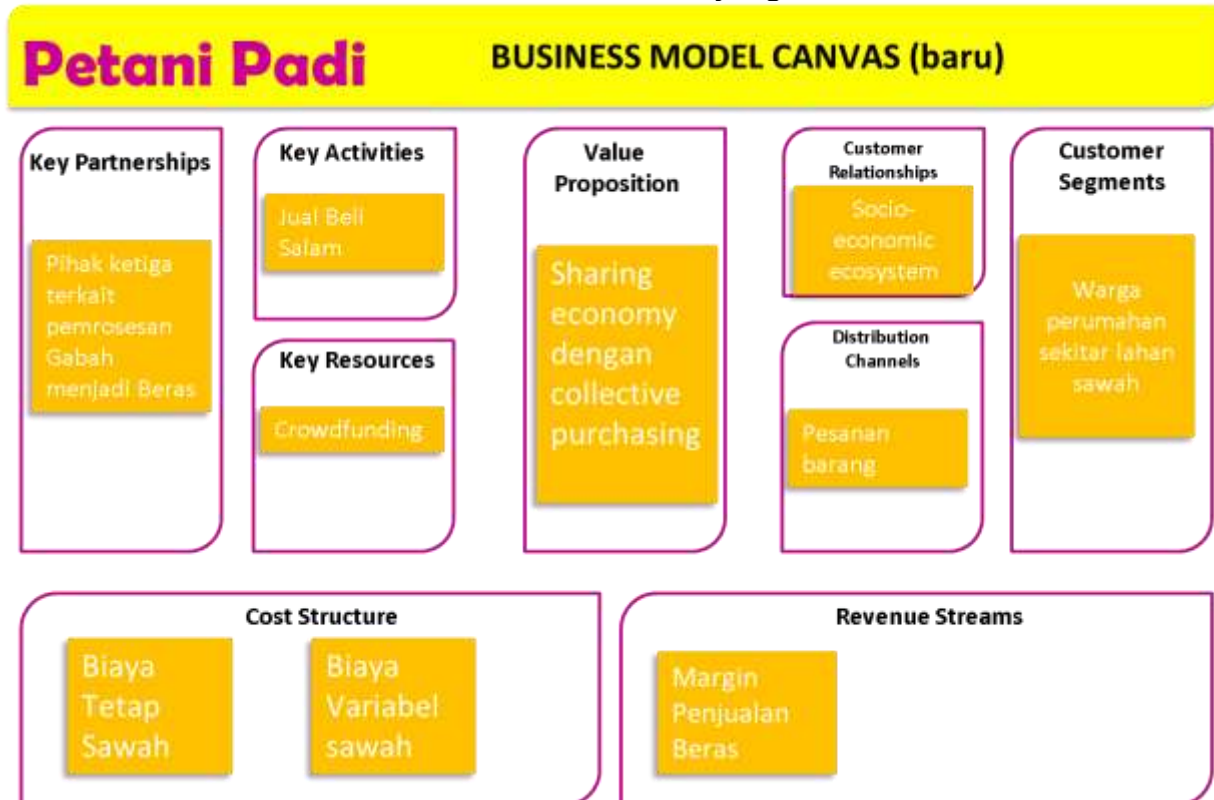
Petani Padi

BUSINESS MODEL CANVAS (baru)

Key Partnerships

Pihak ketiga terkait pemrosesan Gabah menjadi Beras

Key Activities

Jual Beli Salam

Key Resources

Crowdfunding

Value Proposition

Sharing economy dengan collective purchasing

Customer Relationships

Socio-economic ecosystem

Distribution Channels

Pesanan barang

Customer Segments

Warga perumahan sekitar lahan sawah

Cost Structure

Biaya Tetap Sawah

Biaya Variabel sawah

Revenue Streams

Margin Penjualan Beras